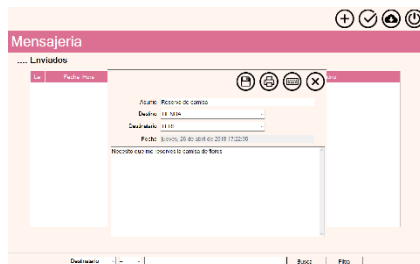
Mensajeria

.... Enviados

Le | Fecha Hora

Asunto: Reserva de camisa
Destino: ELSIDA
Destinatario: ELIS
Fecha: Jueves, 26 de abril de 2018 17:22:30

Necesito que me reserves la camisa de flores

Destinatario | - | Busca | Filtro